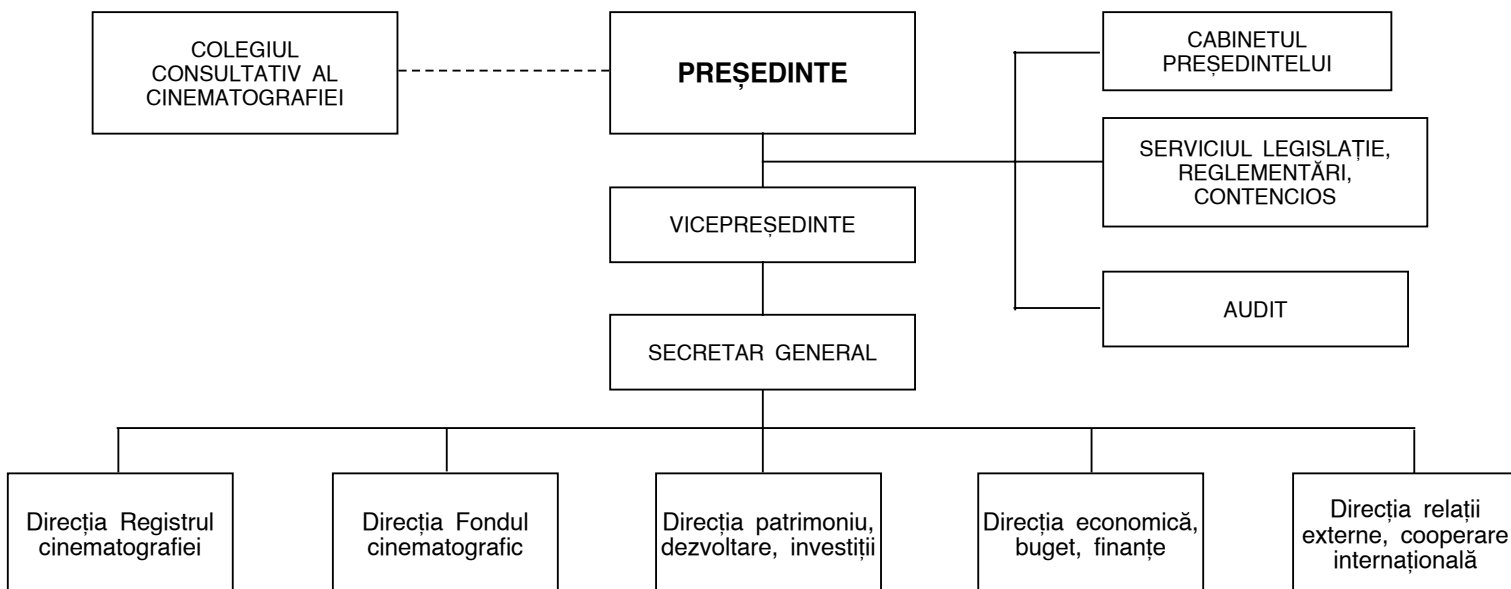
COLEGIUL CONSULTATIV AL CINEMATOGRAFIEI

PREȘEDINTE

CABINETUL PREȘEDINTELUI

SERVICIUL LEGISLAȚIE, REGLEMENTĂRI, CONTENCIOS

VICEPREȘEDINTE

AUDIT

SECRETAR GENERAL

Direcția Registrul cinematografiei

Direcția Fondul cinematografic

Direcția patrimoniu, dezvoltare, investiții

Direcția economică, buget, finanțe

Direcția relații externe, cooperare internațională